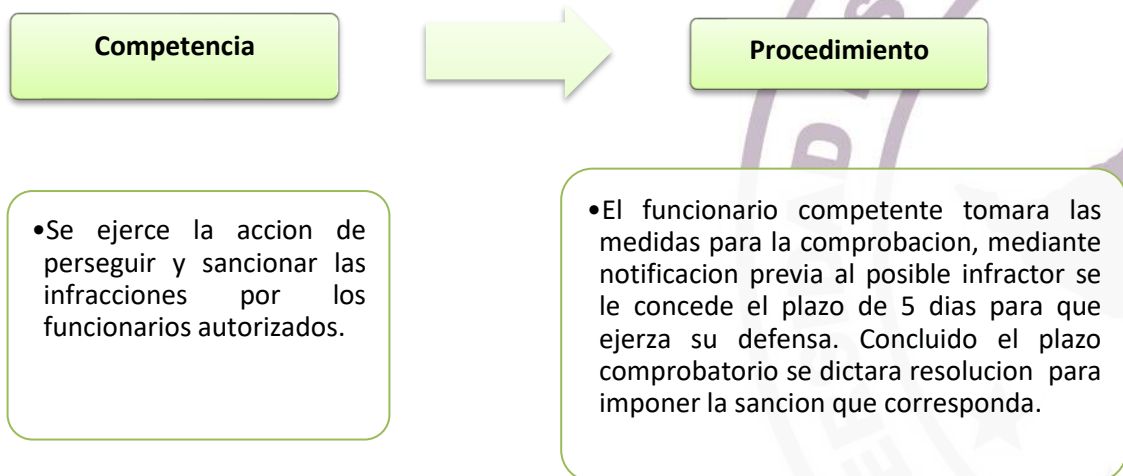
Competencia

Procedimiento

•Se ejerce la accion de perseguir y sancionar las infracciones por los funcionarios autorizados.

•El funcionario competente tomara las medidas para la comprobacion, mediante notificacion previa al posible infractor se le concede el plazo de 5 dias para que ejerza su defensa. Concluido el plazo comprobatorio se dictara resolucion para imponer la sancion que corresponda.